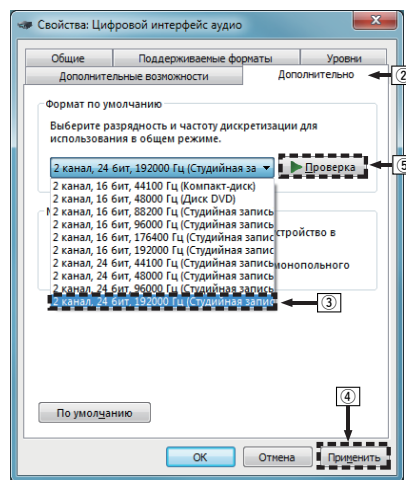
Свойства: Цифровой интерфейс аудио

Общие
Поддерживаемые форматы
Уровни
Дополнительные возможности
Дополнительно
②

Формат по умолчанию

Выберите разрядность и частоту дискретизации для использования в общем режиме.

2 канал, 24 бит, 192000 Гц (Студийная за
Проверка
⑤

2 канал, 16 бит, 44100 Гц (Компакт-диск)
2 канал, 16 бит, 48000 Гц (Диск DVD)
2 канал, 16 бит, 88200 Гц (Студийная запис
2 канал, 16 бит, 96000 Гц (Студийная запис
2 канал, 16 бит, 176400 Гц (Студийная запис
2 канал, 16 бит, 192000 Гц (Студийная запис
2 канал, 24 бит, 44100 Гц (Студийная запис
2 канал, 24 бит, 48000 Гц (Студийная запис
2 канал, 24 бит, 96000 Гц (Студийная запис
2 канал, 24 бит, 192000 Гц (Студийная запис
③

М
стройство в
монопольного

По умолчанию

④

ОК
Отмена
Применить